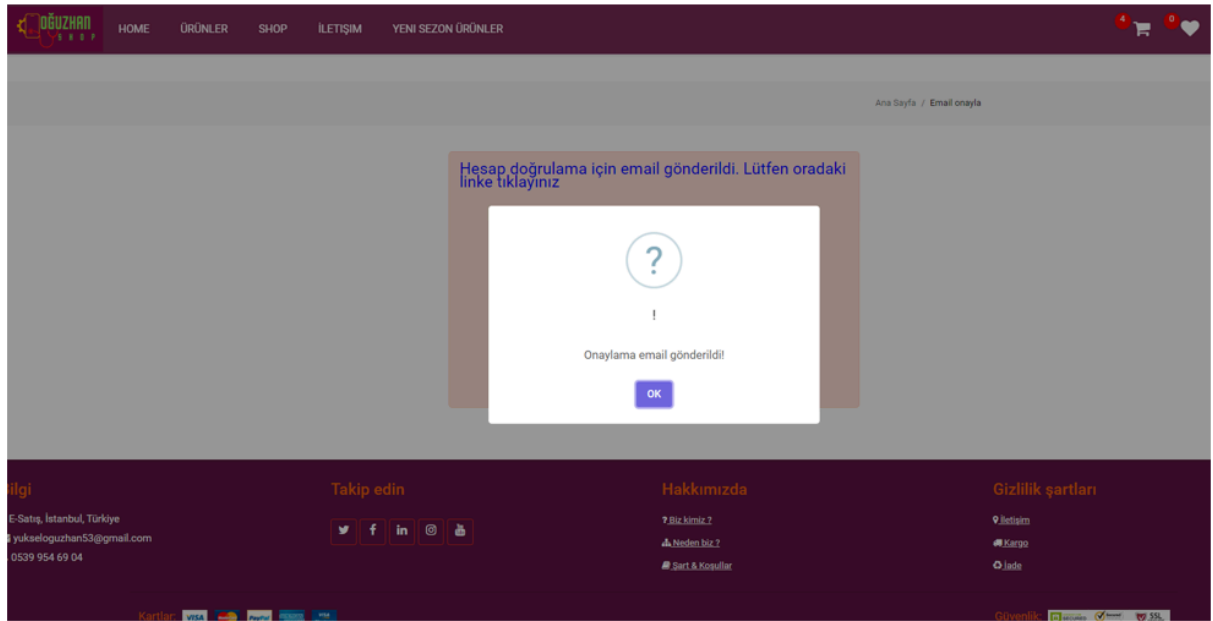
OĞUZHAN SHOP

HOME ÜRÜNLER SHOP İLETİŞİM YENI SEZON ÜRÜNLER

4 0

Ana Sayfa / Email onayla

Hesap doğrulama için email gönderildi. Lütfen oradaki linke tıklayınız

?

!

Onaylama email gönderildi!

OK

Bilgi

E-Satış, İstanbul, Türkiye

yukseloguzhan53@gmail.com

0539 954 69 04

Takip edin

Hakkımızda

Biz kimiz ?

Neden biz ?

Şart & Koşullar

Gizlilik şartları

İletişim

Kargo

İade

Kartlar: VISA PayPal VISA

Güvenlik: SSL